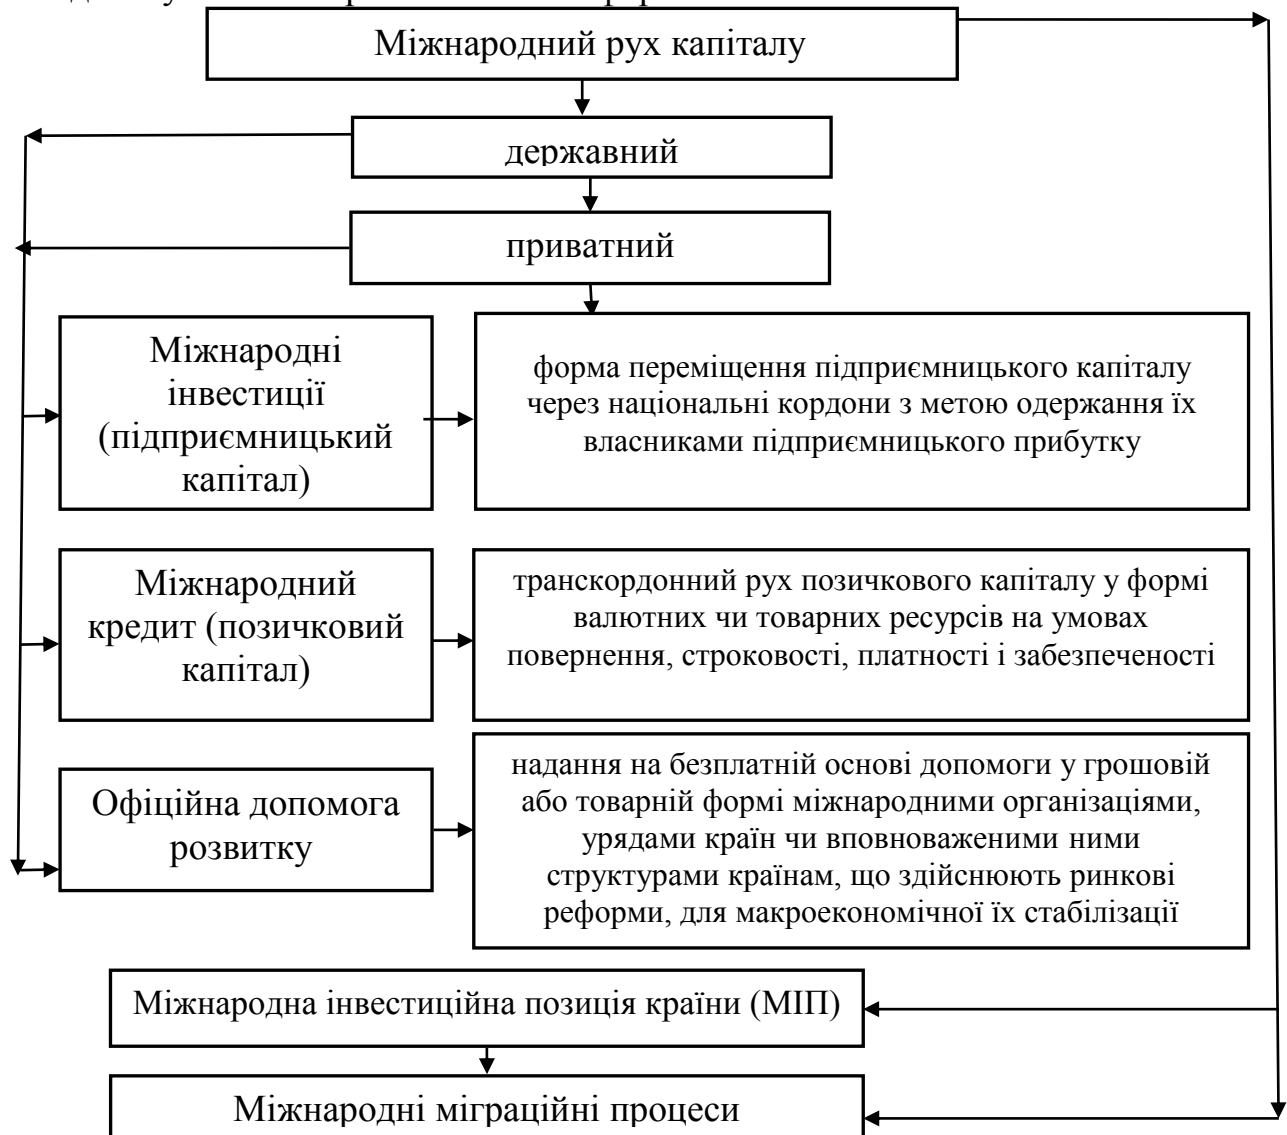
Міжнародний рух капіталу

державний

приватний

Міжнародні інвестиції (підприємницький капітал)

форма переміщення підприємницького капіталу через національні кордони з метою одержання їх власниками підприємницького прибутку

Міжнародний кредит (позичковий капітал)

транскордонний рух позичкового капіталу у формі валютних чи товарних ресурсів на умовах повернення, строковості, платності і забезпеченості

Офіційна допомога розвитку

надання на безплатній основі допомоги у грошовій або товарній формі міжнародними організаціями, урядами країн чи вповноваженими ними структурами країнам, що здійснюють ринкові реформи, для макроекономічної їх стабілізації

Міжнародна інвестиційна позиція країни (МІП)

Міжнародні міграційні процеси